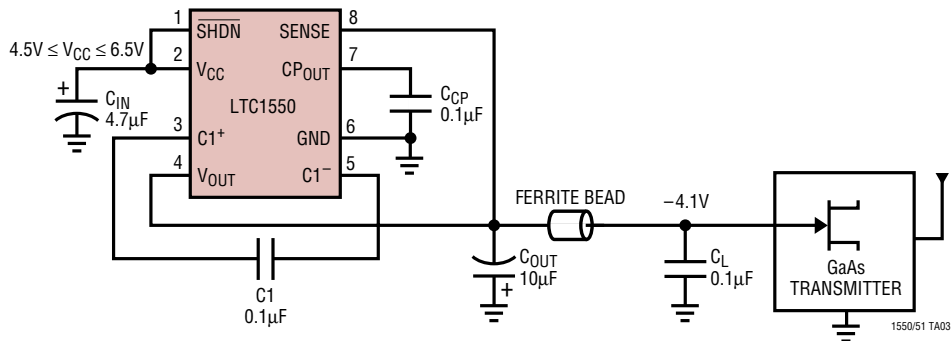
1
$\overline{SHDN}$
SENSE
8
$4.5V \le V_{CC} \le 6.5V$
2
$V_{CC}$
$CP_{OUT}$
7
LTC1550
+
$C_{IN}$
4.7µF
$C_{CP}$
0.1µF
3
$C1^+$
GND
6
4
$V_{OUT}$
$C1^-$
5
FERRITE BEAD
−4.1V
$C_{OUT}$
10µF
+
$C_L$
0.1µF
GaAs
TRANSMITTER
C1
0.1µF
1550/51 TA03